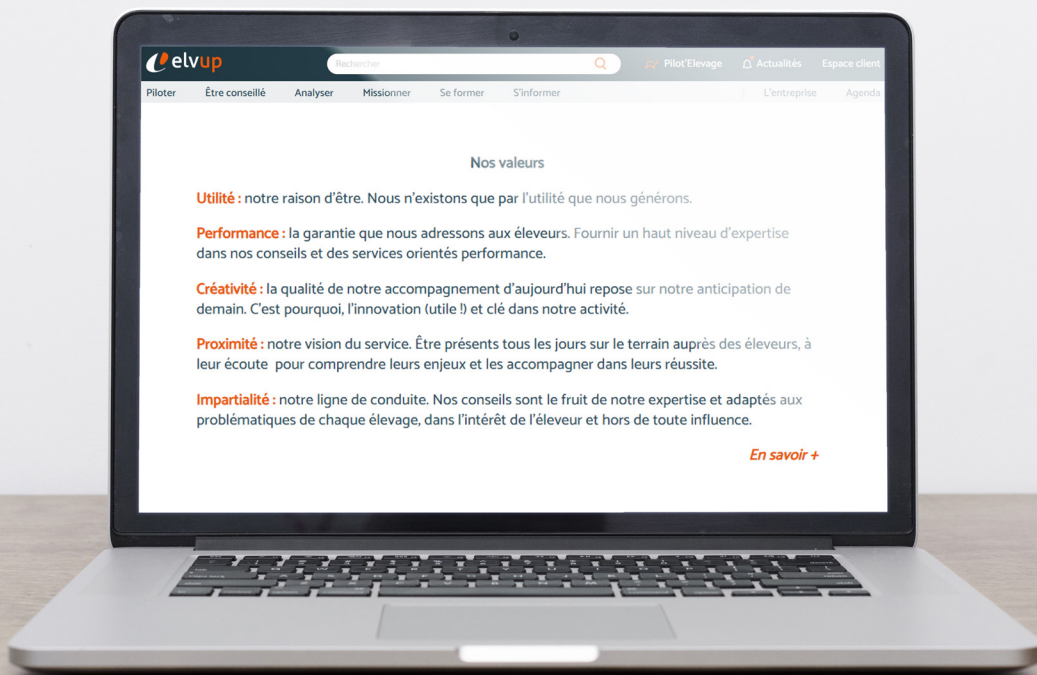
elvup

Rechercher

Pilot'Elevage Actualités Espace client

Piloter Être conseillé Analyser Missionner Se former S'informer L'entreprise Agenda

Nos valeurs

Utilité : notre raison d'être. Nous n'existons que par l'utilité que nous générons.

Performance : la garantie que nous adressons aux éleveurs. Fournir un haut niveau d'expertise dans nos conseils et des services orientés performance.

Créativité : la qualité de notre accompagnement d'aujourd'hui repose sur notre anticipation de demain. C'est pourquoi, l'innovation (utile !) et clé dans notre activité.

Proximité : notre vision du service. Être présents tous les jours sur le terrain auprès des éleveurs, à leur écoute pour comprendre leurs enjeux et les accompagner dans leurs réussite.

Impartialité : notre ligne de conduite. Nos conseils sont le fruit de notre expertise et adaptés aux problématiques de chaque élevage, dans l'intérêt de l'éleveur et hors de toute influence.

En savoir +